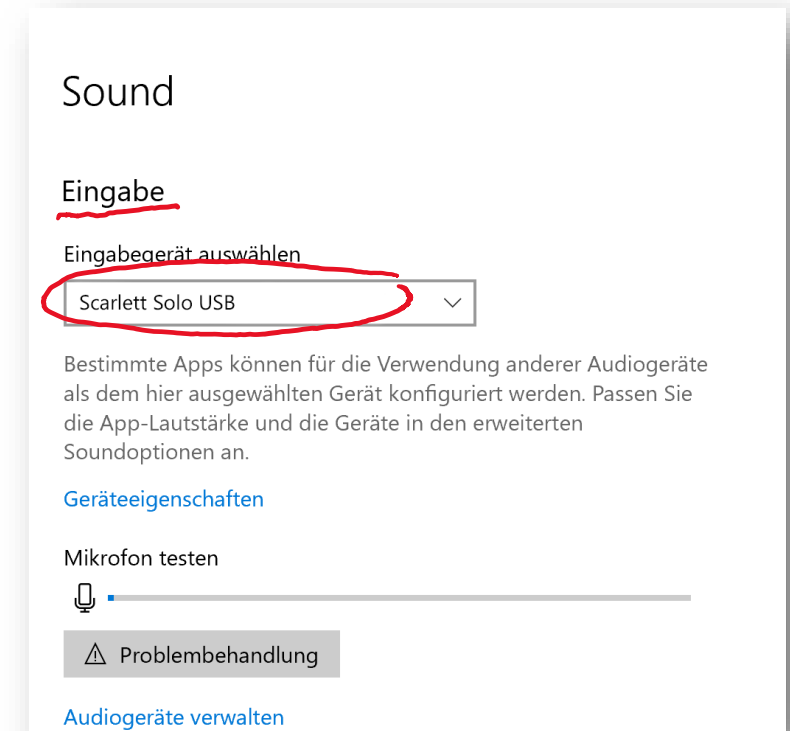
Sound

Eingabe

Eingabegerät auswählen

Scarlett Solo USB

Bestimmte Apps können für die Verwendung anderer Audiogeräte als dem hier ausgewählten Gerät konfiguriert werden. Passen Sie die App-Lautstärke und die Geräte in den erweiterten Soundoptionen an.

Geräteeigenschaften

Mikrofon testen

Problembehandlung

Audiogeräte verwalten